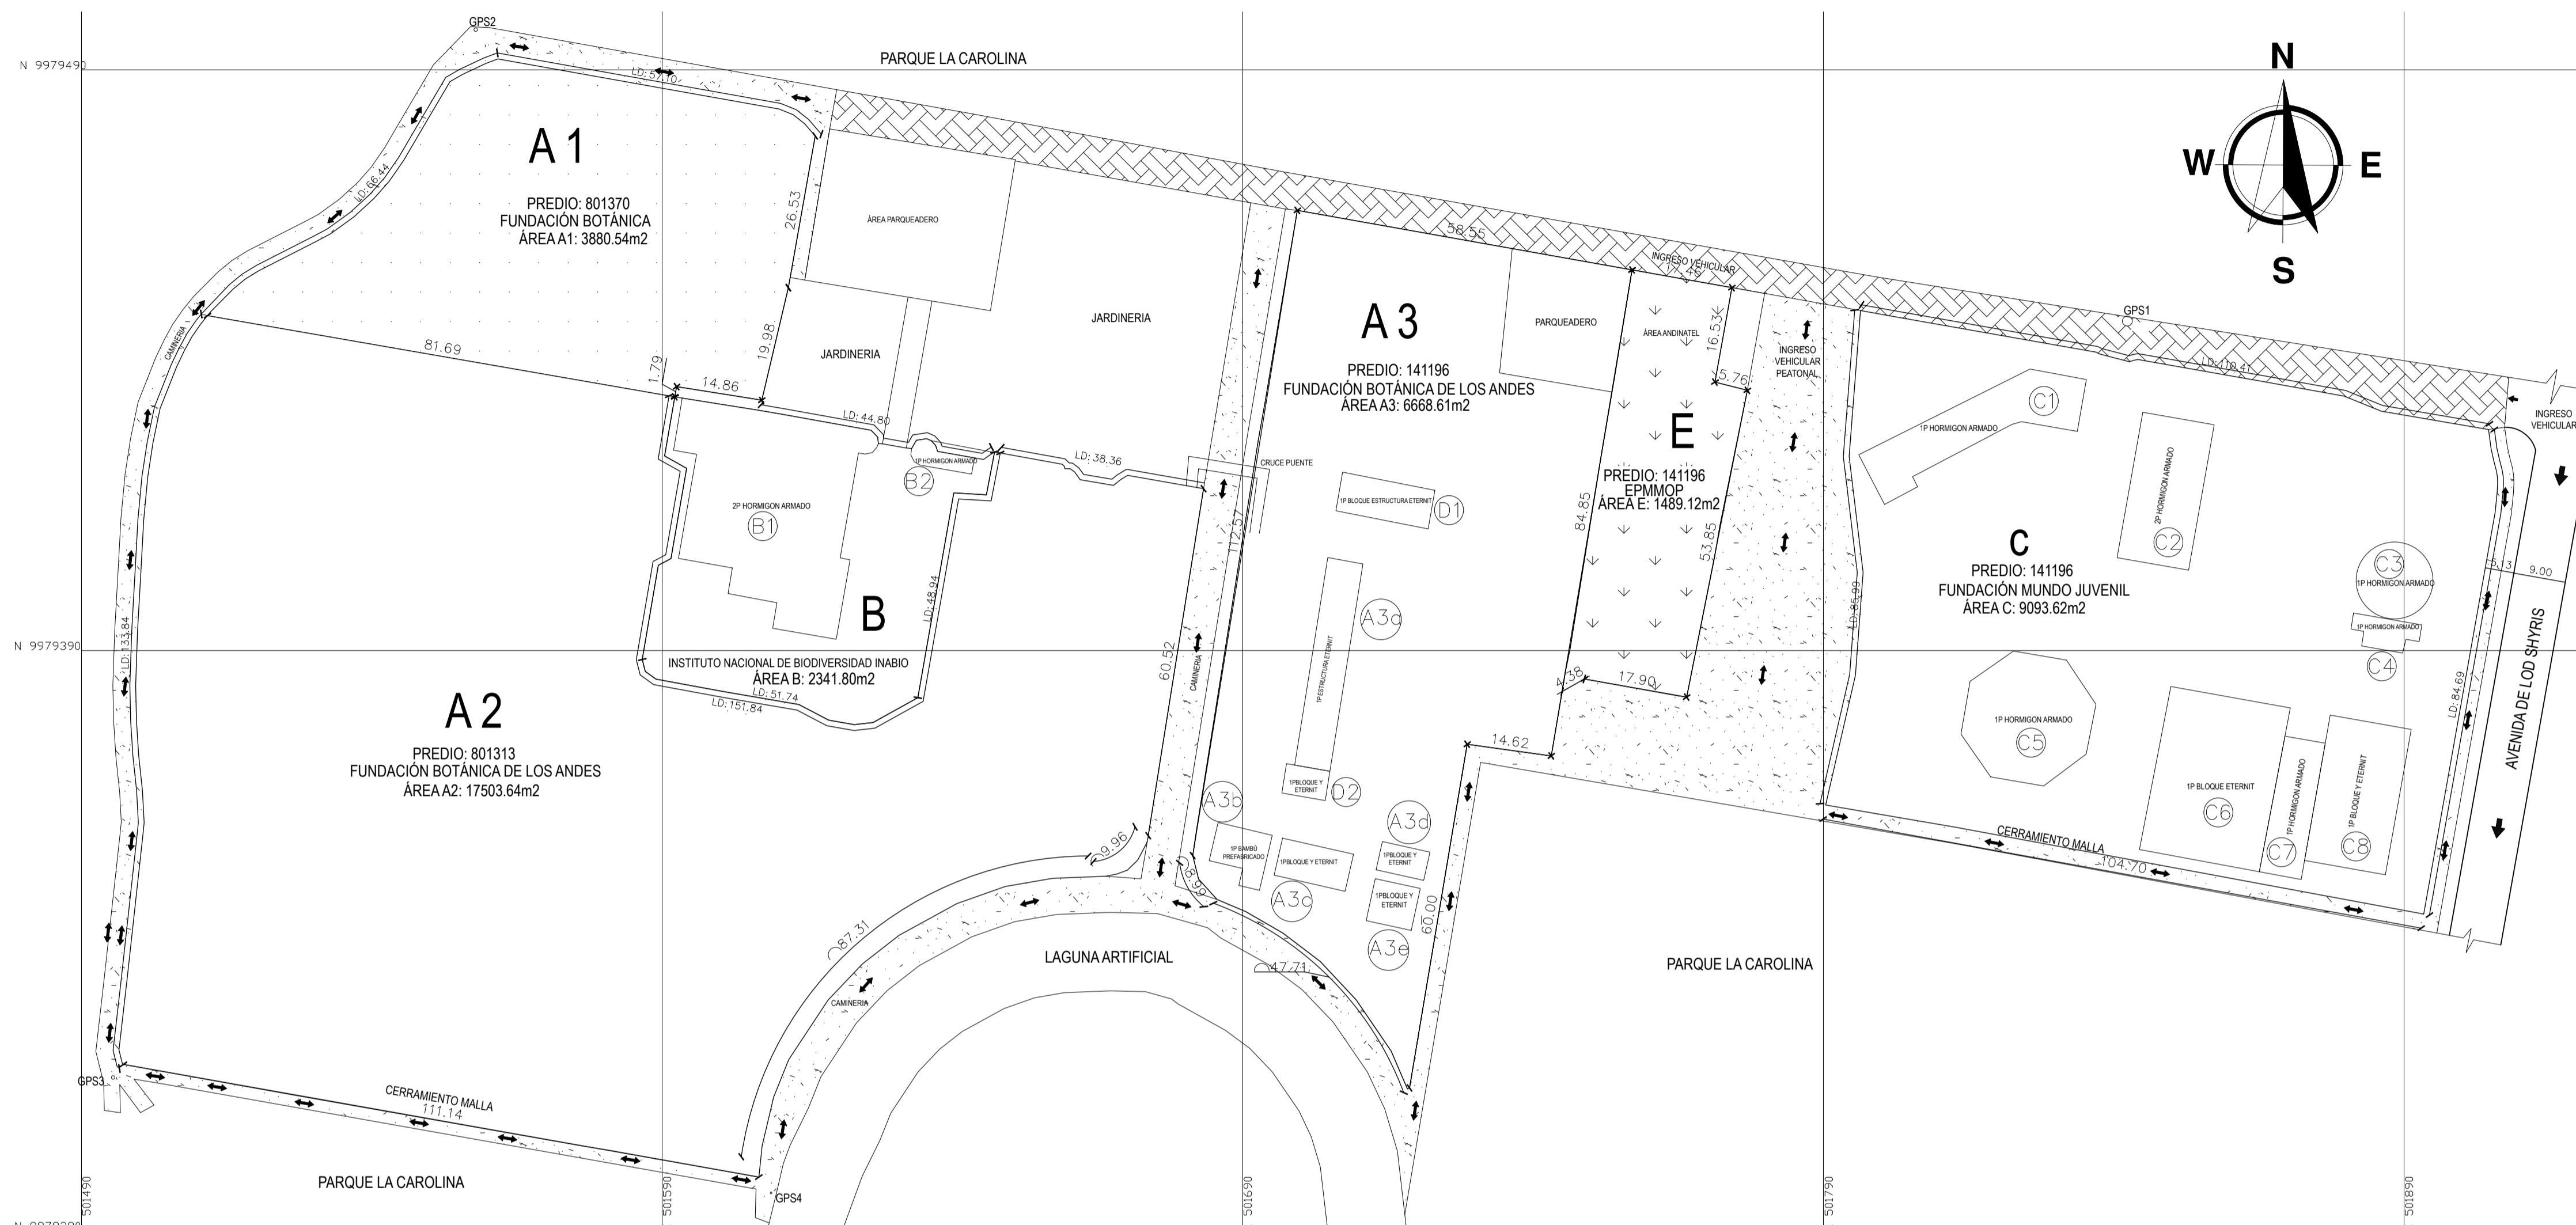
GPS2
N 9979490
PARQUE LA CAROLINA
N
W
E
S
A 1
PREDIO: 801370
FUNDACIÓN BOTÁNICA
ÁREA A1: 3880.54m2
LD: 52.10
LD: 66.44
26.53
ÁREA PARQUEADERO
58.55
INGRESO VEHICULAR
17.48
CAMINERIA
81.69
1.79
14.86
19.98
JARDINERIA
JARDINERIA
A 3
PREDIO: 141196
FUNDACIÓN BOTÁNICA DE LOS ANDES
ÁREA A3: 6668.61m2
PARQUEADERO
ÁREA ANDINATEL
16.53
5.76
INGRESO VEHICULAR PEATONAL
GPS1
LD: 110.41
INGRESO VEHICULAR
LD: 44.80
1P HORMIGON ARMADO
B2
LD: 38.36
CRUCE PUENTE
E
PREDIO: 141196
EPMMOP
ÁREA E: 1489.12m2
1P HORMIGON ARMADO
C1
2P HORMIGON ARMADO
C2
2P HORMIGON ARMADO
B1
1P BLOQUE ESTRUCTURA ETERNIT
D1
112.57
84.85
53.85
C
PREDIO: 141196
FUNDACIÓN MUNDO JUVENIL
ÁREA C: 9093.62m2
C3
1P HORMIGON ARMADO
5.13
9.00
LD: 86.99
LD: 48.94
B
A3a
1P HORMIGON ARMADO
C4
AVENIDA DE LOD SHYRIS
N 9979390
LD: 133.84
INSTITUTO NACIONAL DE BIODIVERSIDAD INABIO
ÁREA B: 2341.80m2
LD: 51.74
LD: 151.84
60.52
CAMINERIA
1P ESTRUCTURA ETERNIT
4.38
17.90
LD: 84.69
A 2
PREDIO: 801313
FUNDACIÓN BOTÁNICA DE LOS ANDES
ÁREA A2: 17503.64m2
14.62
1P HORMIGON ARMADO
C5
1PBLOQUE Y ETERNIT
D2
A3b
A3d
1P BLOQUE ETERNIT
C6
1P HORMIGON ARMADO
C7
1P BLOQUE Y ETERNIT
C8
CERRAMIENTO MALLA
104.70
9.96
8.69
1P BAMBÚ PREFABRICADO
1PBLOQUE Y ETERNIT
1PBLOQUE Y ETERNIT
1PBLOQUE Y ETERNIT
A3c
60.00
A3e
87.31
LAGUNA ARTIFICIAL
47.71
PARQUE LA CAROLINA
CAMINERIA
GPS3
CERRAMIENTO MALLA
111.14
PARQUE LA CAROLINA
GPS4
501490
501590
501690
501790
501890
N 9979290